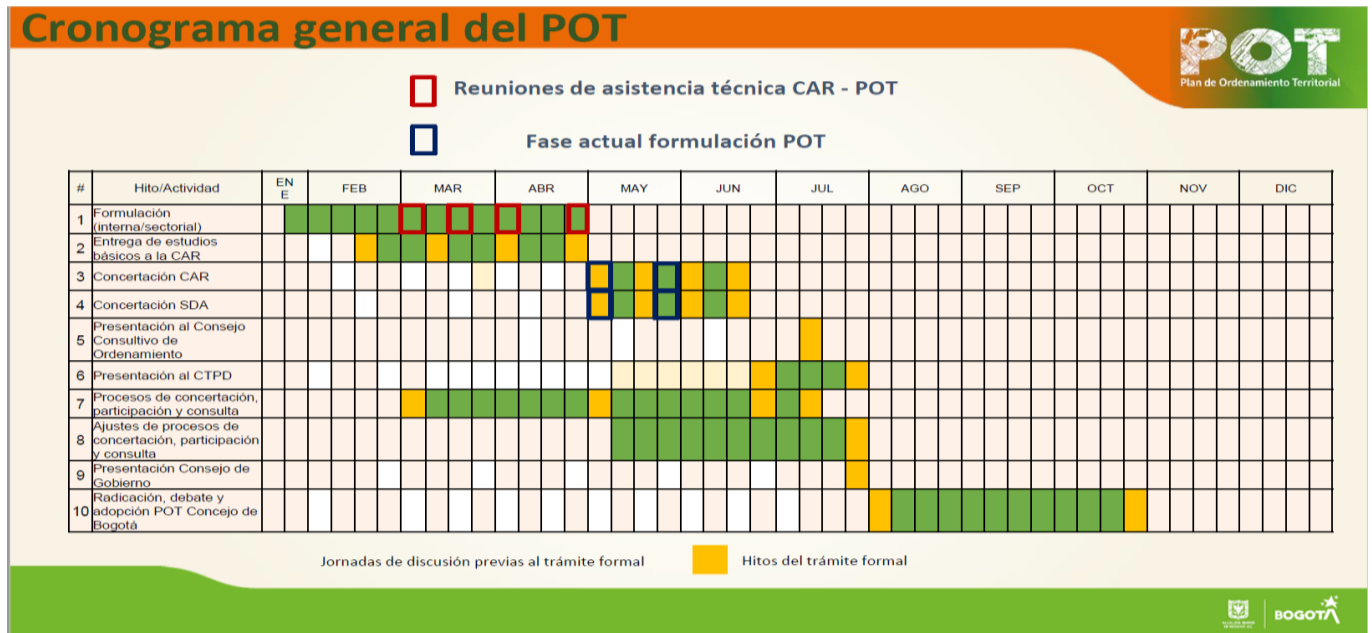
Cronograma general del POT

POT
Plan de Ordenamiento Territorial

Reuniones de asistencia técnica CAR - POT

Fase actual formulación POT

| # | Hito/Actividad | ENE | FEB | MAR | ABR | MAY | JUN | JUL | AGO | SEP | OCT | NOV | DIC |
|---|---|---|---|---|---|---|---|---|---|---|---|---|---|
| 1 | Formulación (interna/sectorial) | | | | | | | | | | | | |
| 2 | Entrega de estudios básicos a la CAR | | | | | | | | | | | | |
| 3 | Concertación CAR | | | | | | | | | | | | |
| 4 | Concertación SDA | | | | | | | | | | | | |
| 5 | Presentación al Consejo Consultivo de Ordenamiento | | | | | | | | | | | | |
| 6 | Presentación al CTPD | | | | | | | | | | | | |
| 7 | Procesos de concertación, participación y consulta | | | | | | | | | | | | |
| 8 | Ajustes de procesos de concertación, participación y consulta | | | | | | | | | | | | |
| 9 | Presentación Consejo de Gobierno | | | | | | | | | | | | |
| 10 | Radicación, debate y adopción POT Concejo de Bogotá | | | | | | | | | | | | |

Jornadas de discusión previas al trámite formal

Hitos del trámite formal

BOGOTÁ